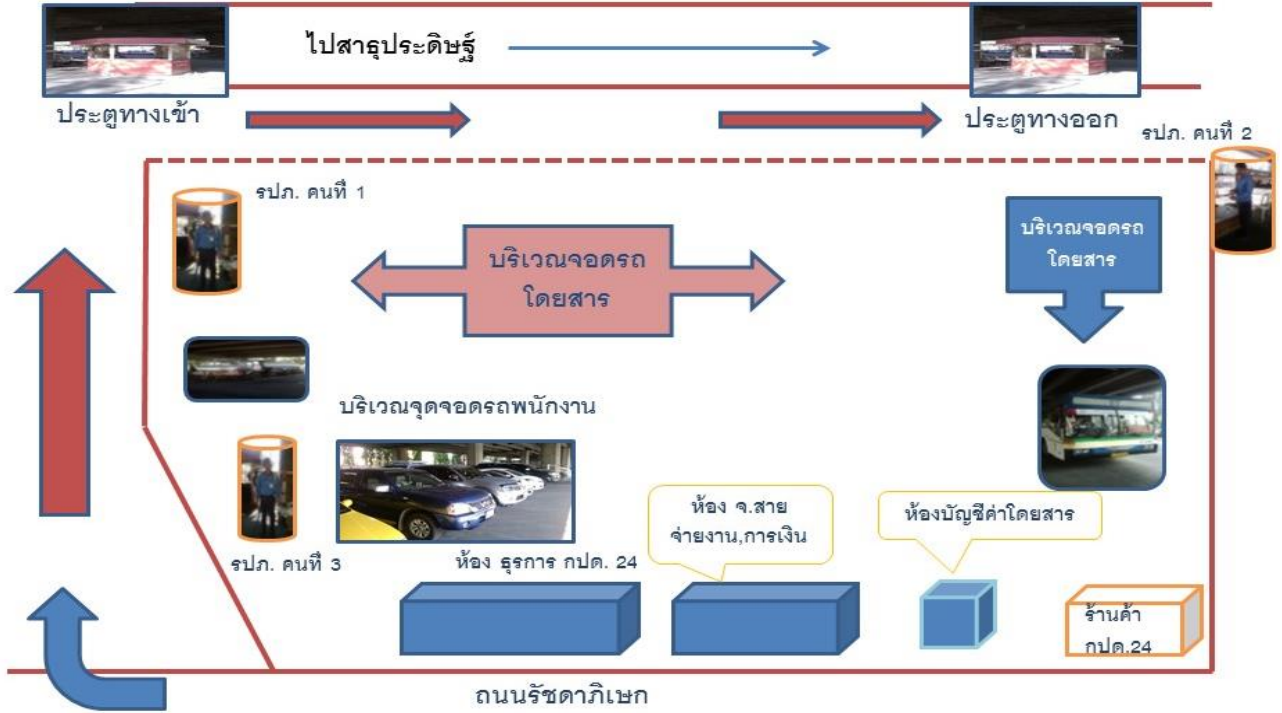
ไปสาธุประดิษฐ์

ประตูทางเข้า

ประตูทางออก

รปภ. คนที่ 2

รปภ. คนที่ 1

บริเวณจอดรถโดยสาร

บริเวณจอดรถโดยสาร

บริเวณจุดจอดรถพนักงาน

ห้อง จ.สาย จ่ายงาน,การเงิน

ห้องบัญชีค่าโดยสาร

รปภ. คนที่ 3

ห้อง ธุรการ กปด. 24

ร้านค้า กปด.24

ถนนรัชดาภิเษก